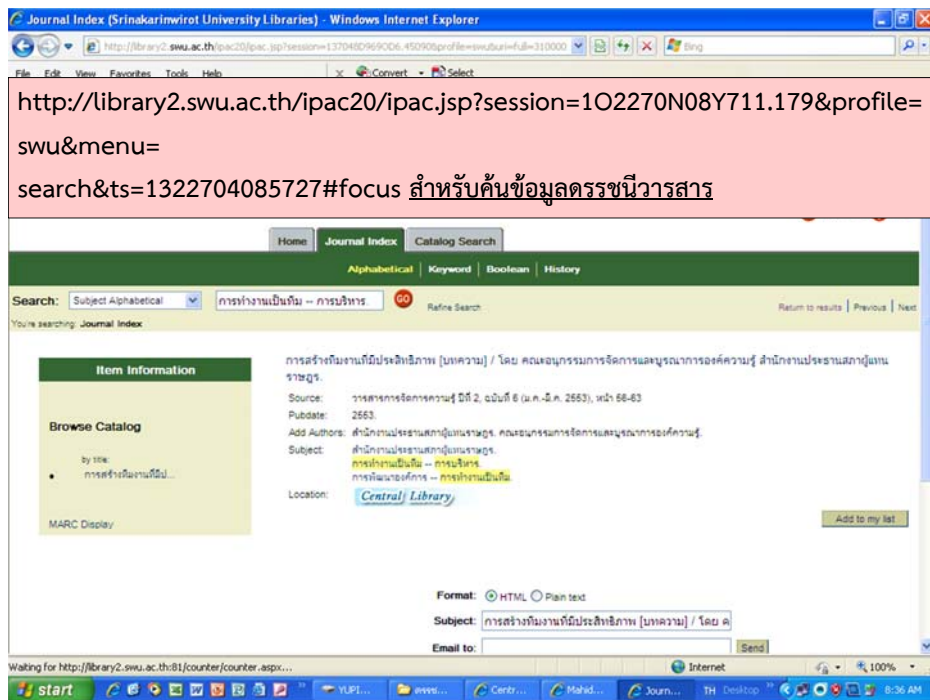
Journal Index (Srinakarinwirot University Libraries) - Windows Internet Explorer

http://library2.swu.ac.th/ipac20/ipac.jsp?session=137048D969OD6.45090&profile=swu&uri=full=310000

Bing

File Edit View Favorites Tools Help

Convert Select

http://library2.swu.ac.th/ipac20/ipac.jsp?session=1O2270N08Y711.179&profile=swu&menu=search&ts=1322704085727#focus สำหรับค้นข้อมูลดรรชนีวารสาร

Home | Journal Index | Catalog Search

Alphabetical | Keyword | Boolean | History

Search: Subject Alphabetical การทำงานเป็นทีม -- การบริหาร. GO Refine Search

Return to results | Previous | Next

You're searching: Journal Index

Item Information

Browse Catalog

by title:

• การสร้างทีมงานที่มีป...

MARC Display

การสร้างทีมงานที่มีประสิทธิภาพ [บทความ] / โดย คณะอนุกรรมการจัดการและบูรณาการองค์ความรู้ สำนักงานประธานสภาผู้แทนราษฎร.

Source: วารสารการจัดการความรู้ ปีที่ 2, ฉบับที่ 6 (ม.ค.-มี.ค. 2553), หน้า 56-63

Pubdate: 2553.

Add Authors: สำนักงานประธานสภาผู้แทนราษฎร. คณะอนุกรรมการจัดการและบูรณาการองค์ความรู้.

Subject: สำนักงานประธานสภาผู้แทนราษฎร.
การทำงานเป็นทีม -- การบริหาร.
การพัฒนาองค์การ -- การทำงานเป็นทีม.

Location: Central Library

Add to my list

Format: HTML Plain text

Subject: การสร้างทีมงานที่มีประสิทธิภาพ [บทความ] / โดย ค

Email to: Send

Waiting for http://library2.swu.ac.th:81/counter/counter.aspx...

Internet 100%

start YUPI... Centr... Mahid... Journ... TH Desktop 8:36 AM